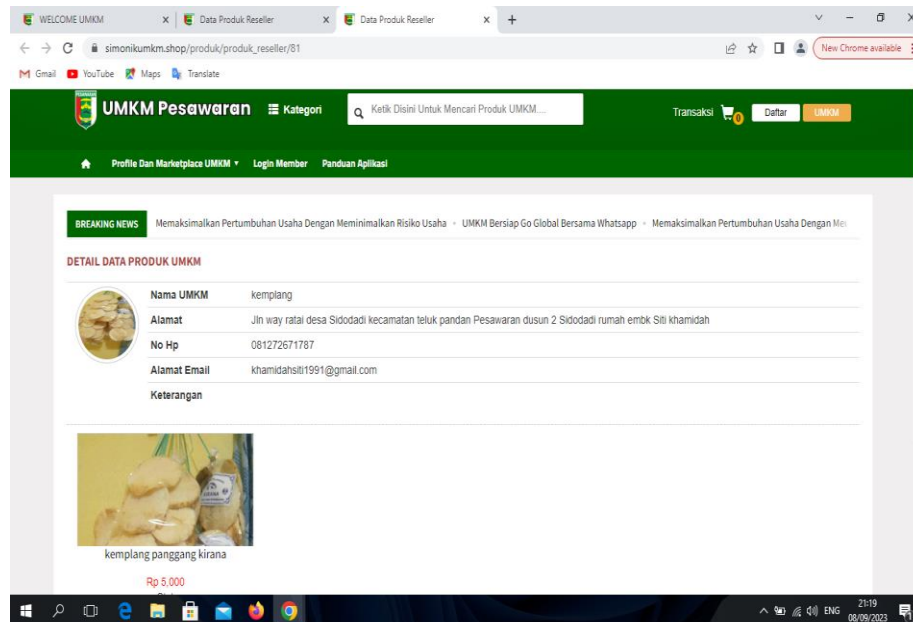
WELCOME UMKM | Data Produk Reseller | Data Produk Reseller | +

simonikumkm.shop/produk/produk_reseller/81

New Chrome available

Gmail YouTube Maps Translate

UMKM Pesawaran ☰ Kategori

Ketik Disini Untuk Mencari Produk UMKM....

Transaksi 0 Daftar UMKM

Profile Dan Marketplace UMKM ▾ Login Member Panduan Aplikasi

BREAKING NEWS Memaksimalkan Pertumbuhan Usaha Dengan Meminimalkan Risiko Usaha • UMKM Bersiap Go Global Bersama Whatsapp • Memaksimalkan Pertumbuhan Usaha Dengan Me

DETAIL DATA PRODUK UMKM

| | |
|---|---|
| Nama UMKM | kemplang |
| Alamat | Jln way ratai desa Sidodadi kecamatan teluk pandan Pesawaran dusun 2 Sidodadi rumah embk Siti khamidah |
| No Hp | 081272671787 |
| Alamat Email | khamidahsiti1991@gmail.com |
| Keterangan | |

kemplang panggang kirana

Rp 5,000

ENG 21:19 08/09/2023